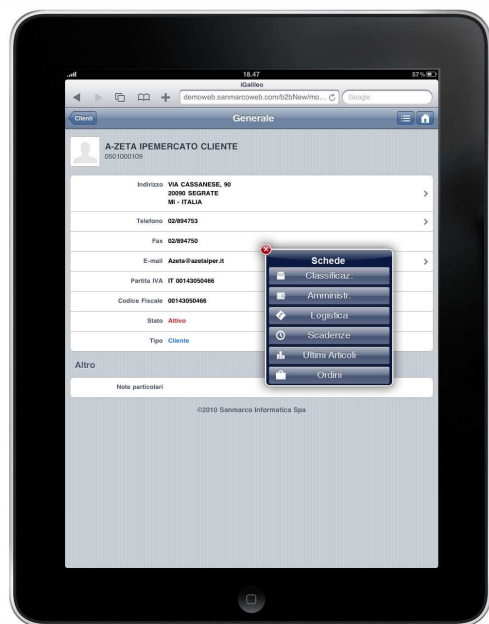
18.47
iGalileo
57 %
demoweb.sanmarcoweb.com/b2bNew/mo...
Google
Clienti
Generale

A-ZETA IPEMERCATO CLIENTE
0501000109

| | |
|---|---|
| Indirizzo | VIA CASSANESE, 90 20090 SEGRATE MI - ITALIA |
| Telefono | 02/894753 |
| Fax | 02/894750 |
| E-mail | Azeta@azetaiper.it |
| Partita IVA | IT 00143050466 |
| Codice Fiscale | 00143050466 |
| Stato | Attivo |
| Tipo | Cliente |

Schede
Classificaz.
Amministr.
Logistica
Scadenze
Ultimi Articoli
Ordini

Altro

Note particolari

©2010 Sanmarco Informatica Spa